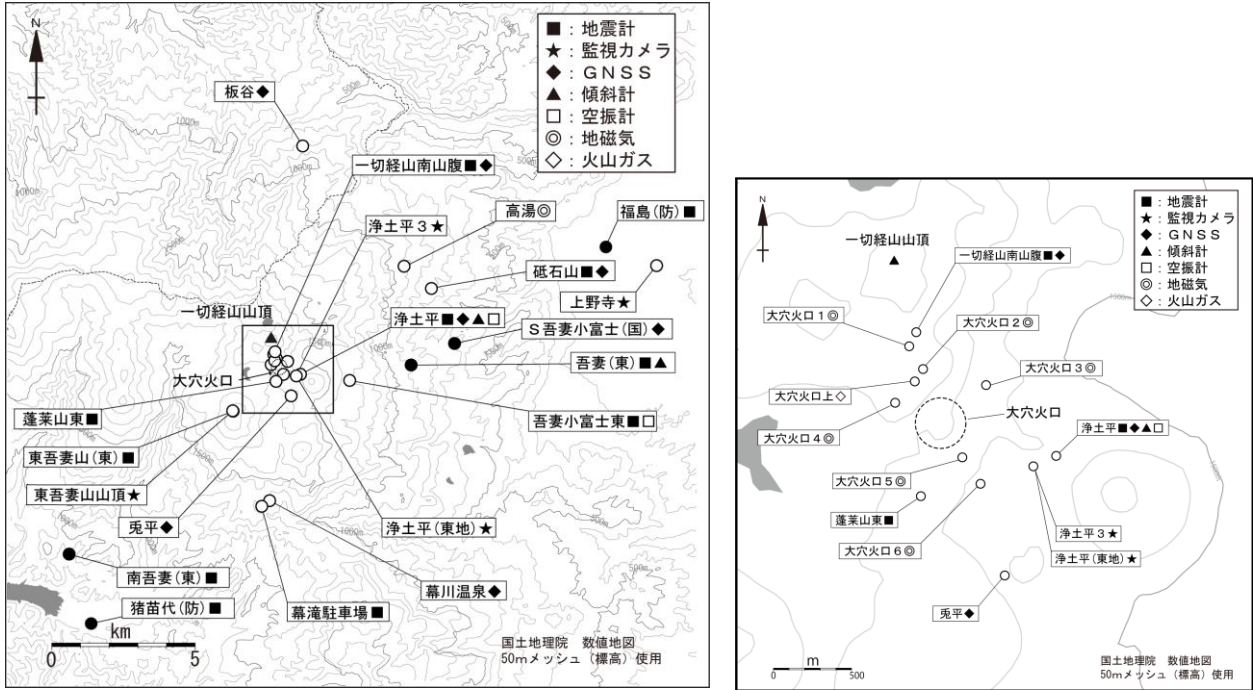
N

■：地震計
★：監視カメラ
◆：ＧＮＳＳ
▲：傾斜計
□：空振計
◎：地磁気
◇：火山ガス

板谷◆
一切経山南山腹■◆
浄土平３★
高湯◎
福島(防)■
砥石山■◆
上野寺★
一切経山山頂
浄土平■◆▲□
Ｓ吾妻小富士(国)◆
吾妻(東)■▲
大穴火口
吾妻小富士東■□
蓬莱山東■
東吾妻山(東)■
東吾妻山山頂★
兎平◆
浄土平(東地)★
南吾妻(東)■
幕川温泉◆
猪苗代(防)■
幕滝駐車場■
km
0 5
国土地理院 数値地図
50mメッシュ（標高）使用

N

■：地震計
★：監視カメラ
◆：ＧＮＳＳ
▲：傾斜計
□：空振計
◎：地磁気
◇：火山ガス

一切経山山頂
一切経山南山腹■◆
大穴火口１◎
大穴火口２◎
大穴火口３◎
大穴火口上◇
大穴火口
大穴火口４◎
浄土平■◆▲□
大穴火口５◎
蓬莱山東■
浄土平３★
大穴火口６◎
浄土平(東地)★
兎平◆
m
0 500
国土地理院 数値地図
50mメッシュ（標高）使用